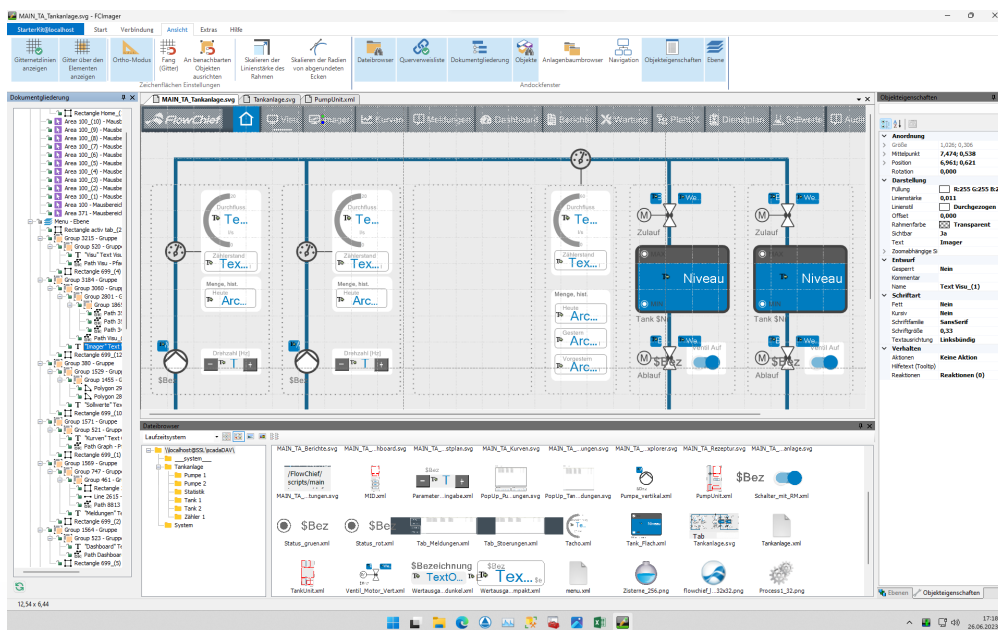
MAIN_TA_Tankanlage.svg - FCImager

StarterKit@localhost | Start | Verbindung | Ansicht | Extras | Hilfe

Gitternetzlinien anzeigen | Gitter über den Elementen anzeigen | Ortho-Modus | Fang (Gitter) | An benachbarten Objekten ausrichten | Skalieren der Linienstärke des Rahmens | Skalieren der Radien von abgerundeten Ecken
Zeichenflächen Einstellungen

Dateibrowser | Querverweisliste | Dokumentengliederung | Objekte | Anlagenbaumbrowser | Navigation | Objekteigenschaften | Ebene
Andockfenster

Dokumentgliederung
Rectangle Home_(
Area 100_(10) - Mausbe
Area 100_(9) - Mausbe
Area 100_(8) - Mausbe
Area 100_(7) - Mausbe
Area 100_(6) - Mausbe
Area 100_(5) - Mausbe
Area 100_(4) - Mausbe
Area 100_(3) - Mausbe
Area 100_(2) - Mausbe
Area 100_(1) - Mausbe
Area 100 - Mausbereich
Area 371 - Mausbereich
Menu - Ebene
Rectangle activ tab_(2
Group 3215 - Gruppe
Group 520 - Grupp
"Visu" Text Visu
Path Visu - Pfa
Rectangle 699_(4)
Group 3184 - Gruppe
Group 3060 - Grup
Group 2801 - G
Group 186
Path 31
Path 31
Path 3
Path Visu_
"Imager" Text
Rectangle 699_(12
Group 380 - Gruppe
Group 1529 - Grup
Group 1455 - G
Polygon 29
Polygon 28
"Sollwerte" Text
Rectangle 699_(10
Group 1571 - Gruppe
Group 521 - Grupp
"Kurven" Text
Path Graph - P
Rectangle 699_(1)
Group 1569 - Gruppe
Group 747 - Grupp
Group 461 - Gr
Rectangle
Line 2615 -
Path 8813
"Meldungen" Te
Rectangle 699_(2)
Group 1564 - Gruppe
Group 523 - Grupp
"Dashboard" Te
Path Dashboar
Rectangle 699_(5)

MAIN_TA_Tankanlage.svg | Tankanlage.svg | PumpUnit.xml

FlowChief | Visu | Imager | Kurven | Meldungen | Dashboard | Berichte | Wartung | PlantX | Dienstplan | Sollwerte | Audi

Durchfluss Te... l/s | Zählerstand Tex... | Menge, hist. Heute Arc... | Drehzahl [Hz] T | $Bez
Durchfluss Te... l/s | Zählerstand Tex... | Menge, hist. Heute Arc... | Drehzahl [Hz] T | $Bez
Durchfluss Te... l/s | Zählerstand Tex... | Menge, hist. Heute Arc... | Gestern Arc... | Vorgestern Arc...
Zulauf | Niveau | Tank $N | $Bez | Ventil Auf | Ablauf | Wo
Zulauf | Niveau | Tank $N | $Bez | Ventil Auf | Ablauf | Wo

Dateibrowser
Laufzeitsystem
\\localhost@SSL\scadaDAV\
__system__
Tankanlage
Pumpe 1
Pumpe 2
Statistik
Tank 1
Tank 2
Zähler 1
System

MAIN_TA_Berichte.svg | MAIN_TA_...hboard.svg | MAIN_TA_...stplan.svg | MAIN_TA_Kurven.svg | MAIN_TA_...ungen.svg | MAIN_TA_...xplorer.svg | MAIN_TA_Rezeptur.svg | MAIN_TA_...anlage.svg
/FlowChief/scripts/main | MAIN_TA_...tungen.svg | MID.xml | Parameter...ingabe.xml | PopUp_Pu...ungen.xml | PopUp_Tan...dungen.xml | Pumpe_vertikal.xml | PumpUnit.xml | $Bez | Schalter_mit_RM.xml
Status_gruen.xml | $Bez | Status_rot.xml | Tab_Meldungen.xml | Tab_Stoerungen.xml | Tacho.xml | Tank_Flach.xml | Tab Tankanlage.svg | Tankanlage.xml
TankUnit.xml | Ventil_Motor_Vert.xml | $Bezeichnung TextO... | Wertausga...dunkel.xml | $Bez Tex... | Wertausga...mpakt.xml | menu.xml | Zisterne_256.png | flowchief_...32x32.png | Process1_32.png

Objekteigenschaften
Anordnung
Größe 1.026; 0.306
Mittelpunkt 7,474; 0,538
Position 6,961; 0,621
Rotation 0,000
Darstellung
Füllung R:255 G:255 B:2
Linienstärke 0,011
Linienstil Durchgezogen
Offset 0,000
Rahmenfarbe Transparent
Sichtbar Ja
Text Imager
Zoomabhängige Si
Entwurf
Gesperrt Nein
Kommentar
Name Text Visu_(1)
Schriftart
Fett Nein
Kursiv Nein
Schriftfamilie SansSerif
Schriftgröße 0,33
Textausrichtung Linksbündig
Verhalten
Aktionen Keine Aktion
Hilfetext (Tooltip)
Reaktionen Reaktionen (0)

Ebenen | Objekteigenschaften

12,54 x 6,44

17:18
26.06.2023